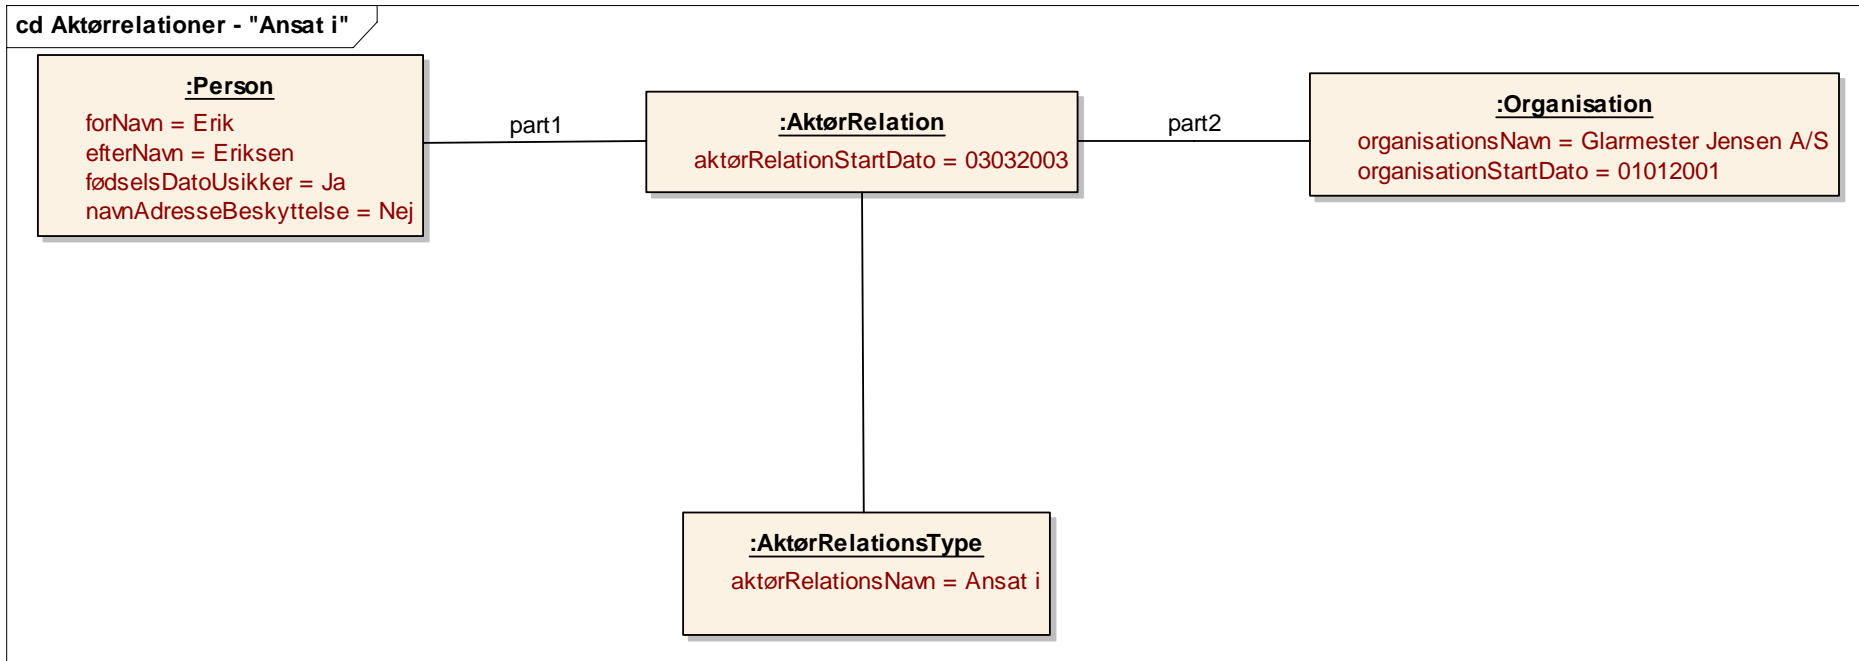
cd Aktørrelationer - "Ansat i"

:Person
forNavn = Erik
efterNavn = Eriksen
fødselsDatoUsikker = Ja
navnAdresseBeskyttelse = Nej

part1

:AktørRelation
aktørRelationStartDato = 03032003

part2

:Organisation
organisationsNavn = Glarmester Jensen A/S
organisationStartDato = 01012001

:AktørRelationsType
aktørRelationsNavn = Ansat i